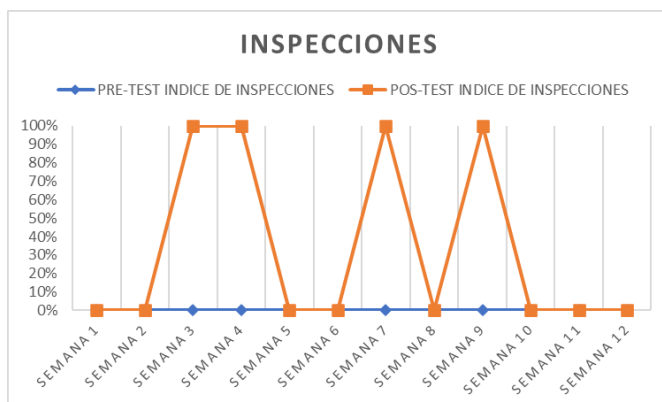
INSPECCIONES

PRE-TEST INDICE DE INSPECCIONES
POS-TEST INDICE DE INSPECCIONES

100%
90%
80%
70%
60%
50%
40%
30%
20%
10%
0%

SEMANA 1
SEMANA 2
SEMANA 3
SEMANA 4
SEMANA 5
SEMANA 6
SEMANA 7
SEMANA 8
SEMANA 9
SEMANA 10
SEMANA 11
SEMANA 12